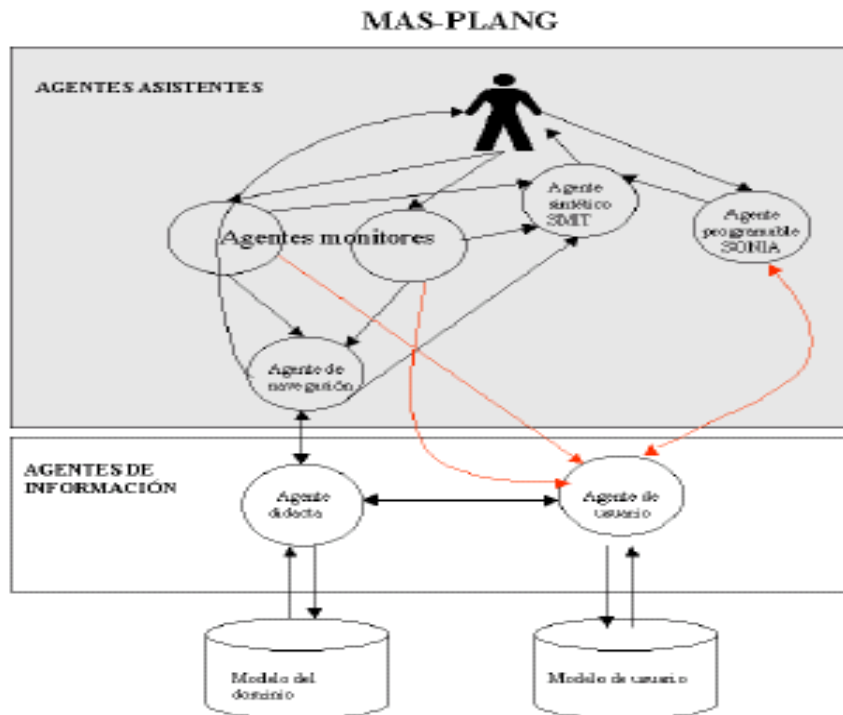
MAS-PLANG

AGENTES ASISTENTES

Agentes monitores

Agente sintético SMIT

Agente programable SONIA

Agente de navegación

AGENTES DE INFORMACIÓN

Agente didacta

Agente de usuario

Modelo del dominio

Modelo de usuario